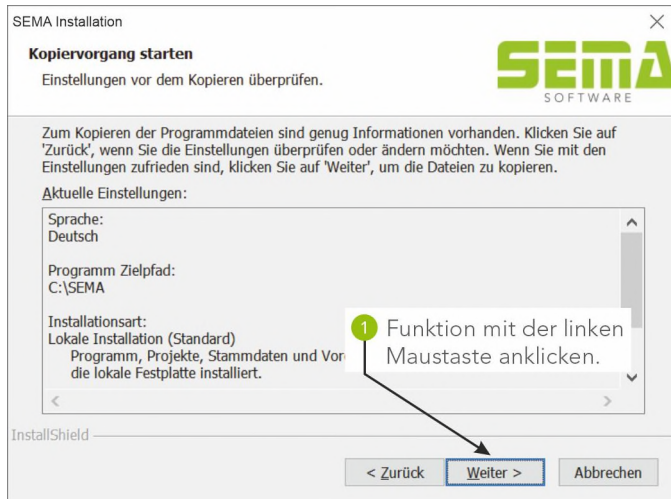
SEMA Installation

Kopiervorgang starten

Einstellungen vor dem Kopieren überprüfen.

SEMA
SOFTWARE

Zum Kopieren der Programmdateien sind genug Informationen vorhanden. Klicken Sie auf 'Zurück', wenn Sie die Einstellungen überprüfen oder ändern möchten. Wenn Sie mit den Einstellungen zufrieden sind, klicken Sie auf 'Weiter', um die Dateien zu kopieren.

Aktuelle Einstellungen:

Sprache:
Deutsch

Programm Zielpfad:
C:\SEMA

Installationsart:
Lokale Installation (Standard)
Programm, Projekte, Stammdaten und Vor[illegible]
die lokale Festplatte installiert.

1 Funktion mit der linken Maustaste anklicken.

InstallShield

< Zurück | Weiter > | Abbrechen